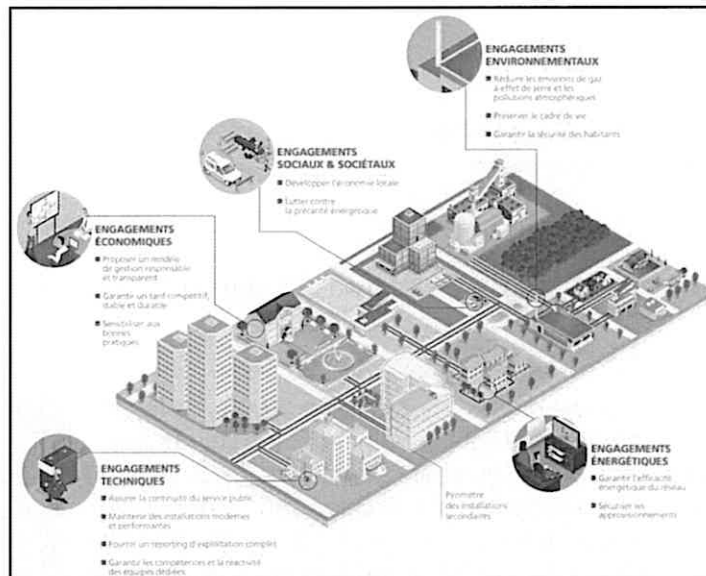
ENGAGEMENTS ENVIRONNEMENTAUX

Réduire les émissions de gaz à effet de serre et les pollutions atmosphériques

Préserver le cadre de vie

Garantir la sécurité des habitants

ENGAGEMENTS SOCIAUX & SOCIÉTAUX

Développer l'économie locale

Lutter contre la précarité énergétique

ENGAGEMENTS ÉCONOMIQUES

Proposer un rendu de gestion responsable et transparent

Garantir un tarif compétitif, stable et durable

Sensibiliser aux bonnes pratiques

ENGAGEMENTS ÉNERGÉTIQUES

Garantir l'efficacité énergétique du réseau

Sécuriser les approvisionnements

ENGAGEMENTS TECHNIQUES

Assurer la continuité du service public

Maintenir des installations modernes et performantes

Fournir un reporting d'exploitation complet

Garantir les compétences et la réactivité des équipes dédiées

Périmètre des installations secondaires